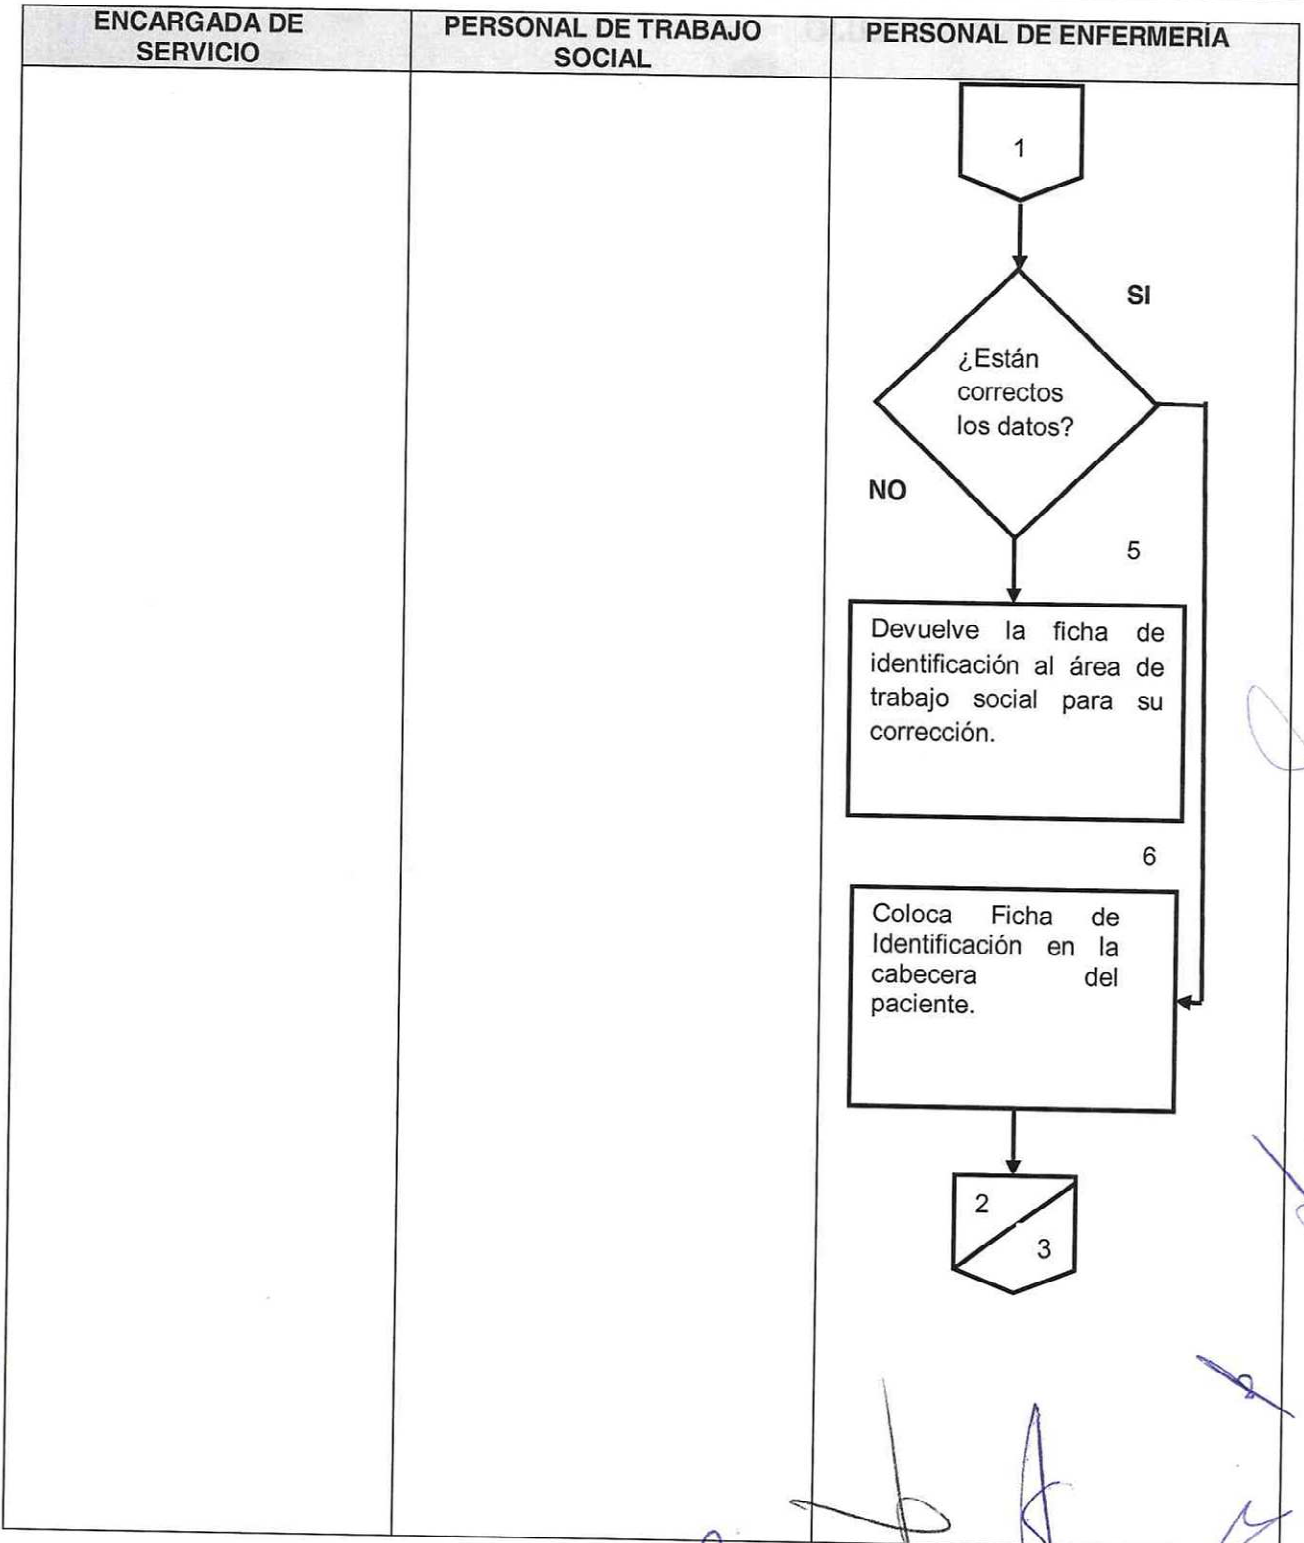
| ENCARGADA DE SERVICIO | PERSONAL DE TRABAJO SOCIAL | PERSONAL DE ENFERMERÍA |
|---|---|---|
| | | |

1

¿Están correctos los datos?

SI

NO

5

Devuelve la ficha de identificación al área de trabajo social para su corrección.

6

Coloca Ficha de Identificación en la cabecera del paciente.

2

3